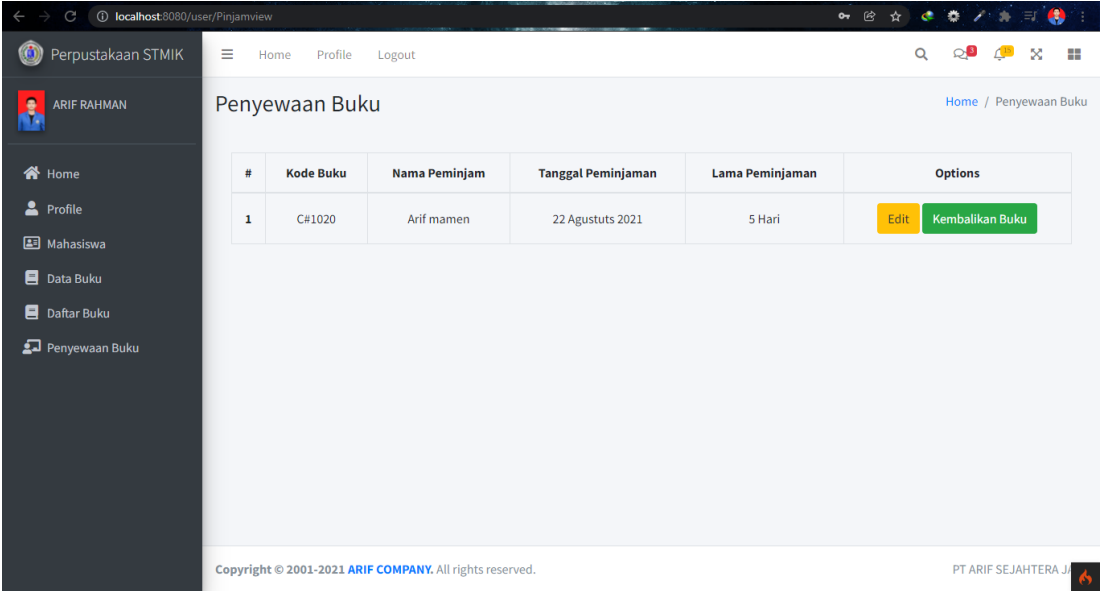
localhost:8080/user/Pinjamview

Perpustakaan STMIK

Home Profile Logout

3 15

ARIF RAHMAN

Home
Profile
Mahasiswa
Data Buku
Daftar Buku
Penyewaan Buku

Penyewaan Buku

Home / Penyewaan Buku

| # | Kode Buku | Nama Peminjam | Tanggal Peminjaman | Lama Peminjaman | Options |
|---|---|---|---|---|---|
| 1 | C#1020 | Arif mamen | 22 Agustuts 2021 | 5 Hari | Edit Kembalikan Buku |

Copyright © 2001-2021 ARIF COMPANY. All rights reserved.

PT ARIF SEJAHTERA J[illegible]